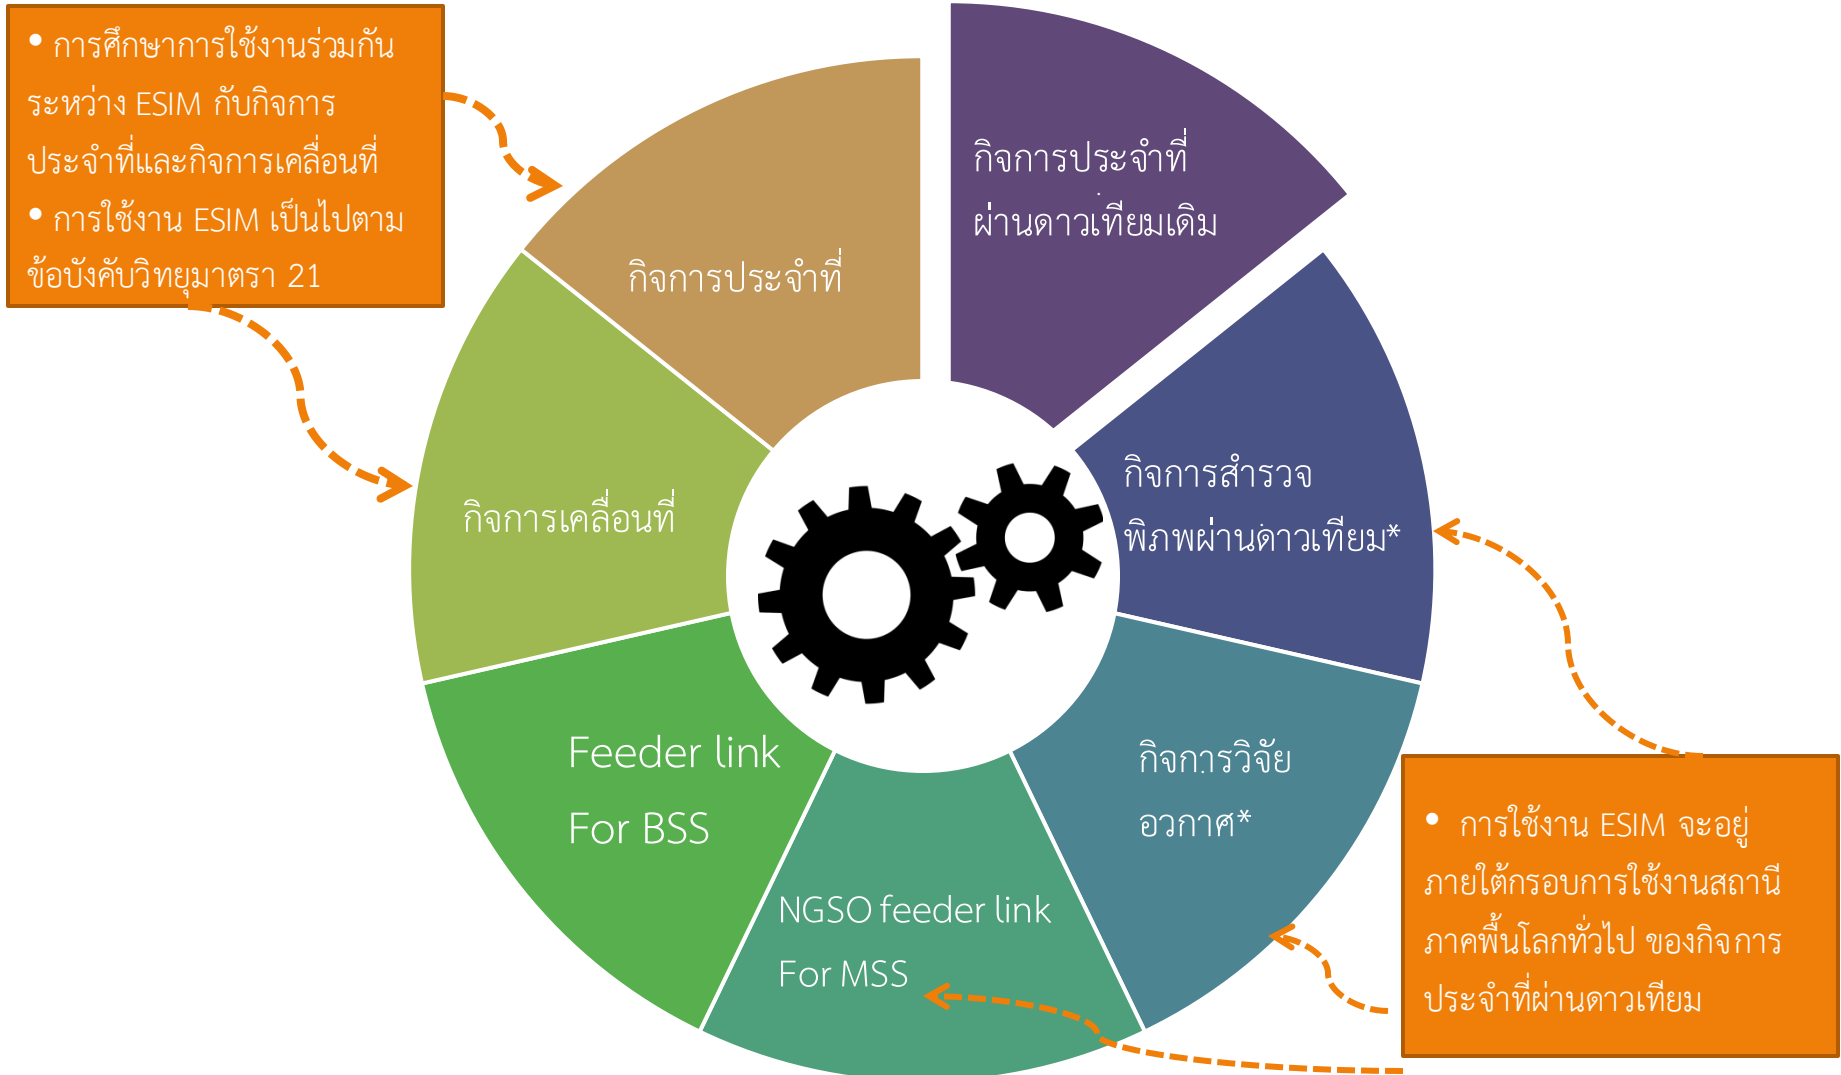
• การศึกษาการใช้งานร่วมกันระหว่าง ESIM กับกิจการประจำที่และกิจการเคลื่อนที่
• การใช้งาน ESIM เป็นไปตามข้อบังคับวิทยุมาตรา 21

กิจการประจำที่ผ่านดาวเทียมเดิม

กิจการประจำที่

กิจการเคลื่อนที่

กิจการสำรวจพิภพผ่านดาวเทียม*

Feeder link For BSS

NGSO feeder link For MSS

กิจการวิจัยอวกาศ*

• การใช้งาน ESIM จะอยู่ภายใต้กรอบการใช้งานสถานีภาคพื้นโลกทั่วไป ของกิจการประจำที่ผ่านดาวเทียม